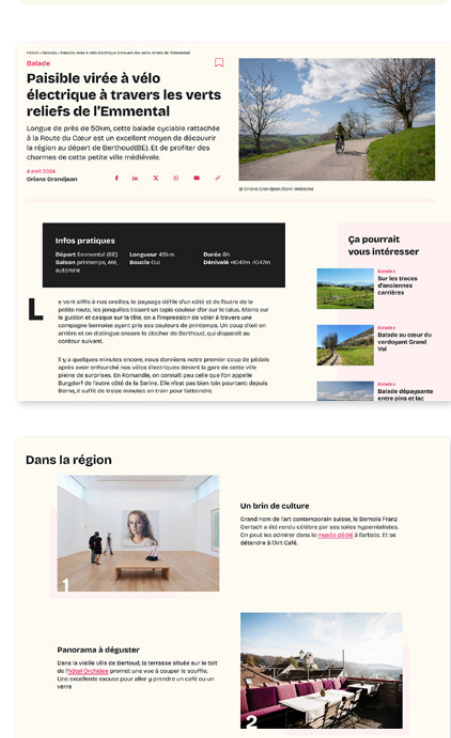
Home > Balades > Paisible virée à vélo électrique à travers les verts reliefs de l'Emmental

Balade

Paisible virée à vélo électrique à travers les verts reliefs de l'Emmental

Longue de près de 50km, cette balade cyclable rattachée à la Route du Cœur est un excellent moyen de découvrir la région au départ de Berthoud(BE). Et de profiter des charmes de cette petite ville médiévale.

4 avril 2024
Oriane Grandjean

© Oriane Grandjean/Bom Webcena

Infos pratiques

Départ Emmental (BE) Longueur 49km Durée 6h
Saison printemps, été, automne Boucle Oui Dénivelé +640m -1047m

L

e vent siffle à nos oreilles, le paysage défile d'un côté et de l'autre de la petite route; les jonquilles tissent un tapis couleur d'or sur le talus. Mains sur le guidon et casque sur la tête, on a l'impression de voler à travers une campagne bernoise ayant pris ses couleurs de printemps. Un coup d'œil en arrière et on distingue encore le clocher de Berthoud, qui disparaît au contour suivant.

Il y a quelques minutes encore, nous donnions notre premier coup de pédale après avoir enfourché nos vélos électriques devant la gare de cette ville pleine de surprises. En Romandie, on connaît peu celle que l'on appelle Burgdorf de l'autre côté de la Sarine. Elle n'est pas bien loin pourtant: depuis Berne, il suffit de treize minutes en train pour l'atteindre.

Ça pourrait vous intéresser

Balades
Sur les traces d'anciennes carrières

Balades
Balade au cœur du verdoyant Grand Val

Balades
Balade dépaysante entre pins et lac

Dans la région

1

Un brin de culture

Grand nom de l'art contemporain suisse, le Bernois Franz Gertsch a été rendu célèbre par ses toiles hyperréalistes. On peut les admirer dans le musée dédié à l'artiste. Et se détendre à l'Art Café.

Panorama à déguster

Dans la vieille ville de Bertoud, la terrasse située sur le toit de Pobst Orchidee promet une vue à couper le souffle. Une excellente excuse pour aller y prendre un café ou un verre

2